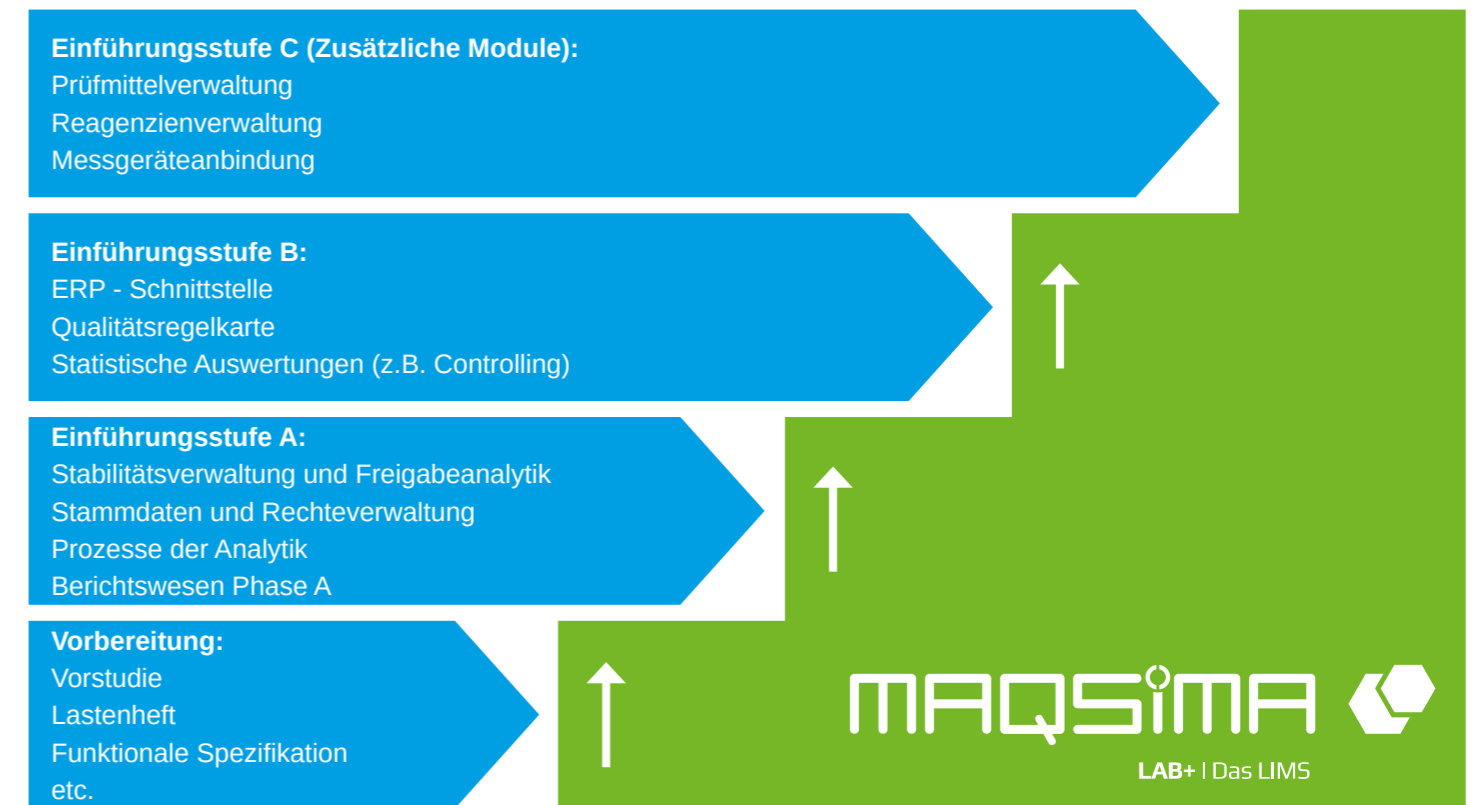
**Einführungsstufe C (Zusätzliche Module):**
Prüfmittelverwaltung
Reagenzienverwaltung
Messgeräteanbindung

**Einführungsstufe B:**
ERP - Schnittstelle
Qualitätsregelkarte
Statistische Auswertungen (z.B. Controlling)

**Einführungsstufe A:**
Stabilitätsverwaltung und Freigabeanalytik
Stammdaten und Rechteverwaltung
Prozesse der Analytik
Berichtswesen Phase A

**Vorbereitung:**
Vorstudie
Lastenheft
Funktionale Spezifikation
etc.

MAQSIMA
LAB+ | Das LIMS